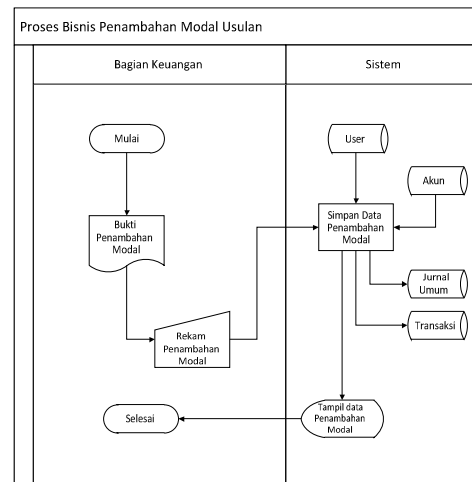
Proses Bisnis Penambahan Modal Usulan

Bagian Keuangan

Sistem

Mulai

Bukti Penambahan Modal

Rekam Penambahan Modal

Selesai

User

Akun

Simpan Data Penambahan Modal

Jurnal Umum

Transaksi

Tampil data Penambahan Modal